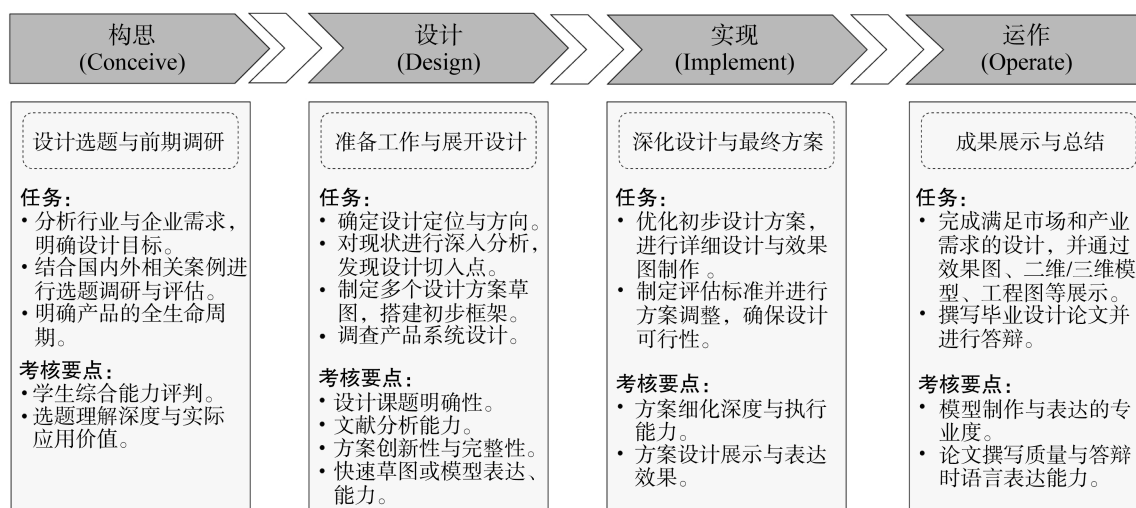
构思
(Conceive)

设计
(Design)

实现
(Implement)

运作
(Operate)

设计选题与前期调研

任务：
• 分析行业与企业需求，明确设计目标。
• 结合国内外相关案例进行选题调研与评估。
• 明确产品的全生命周期。

考核要点：
• 学生综合能力评判。
• 选题理解深度与实际应用价值。

准备工作与展开设计

任务：
• 确定设计定位与方向。
• 对现状进行深入分析，发现设计切入点。
• 制定多个设计方案草图，搭建初步框架。
• 调查产品系统设计。

考核要点：
• 设计课题明确性。
• 文献分析能力。
• 方案创新性与完整性。
• 快速草图或模型表达、能力。

深化设计与最终方案

任务：
• 优化初步设计方案，进行详细设计与效果图制作 。
• 制定评估标准并进行方案调整，确保设计可行性。

考核要点：
• 方案细化深度与执行能力。
• 方案设计展示与表达效果。

成果展示与总结

任务：
• 完成满足市场和产业需求的设计，并通过效果图、二维/三维模型、工程图等展示。
• 撰写毕业设计论文并进行答辩。

考核要点：
• 模型制作与表达的专业度。
• 论文撰写质量与答辩时语言表达能力。